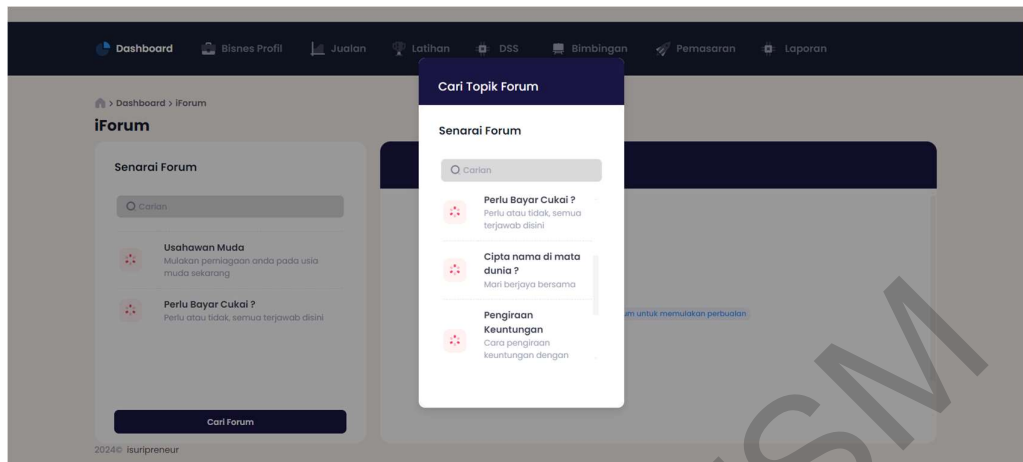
Dashboard Bisnes Profil Jualan Latihan DSS Bimbingan Pemasaran Laporan

> Dashboard > iForum

iForum

Senarai Forum

Carian

Usahawan Muda
Mulakan perniagaan anda pada usia muda sekarang

Perlu Bayar Cukai ?
Perlu atau tidak, semua terjawab disini

Cari Forum

2024© isuripreneur

Cari Topik Forum

Senarai Forum

Carian

Perlu Bayar Cukai ?
Perlu atau tidak, semua terjawab disini

Cipta nama di mata dunia ?
Mari berjaya bersama

Pengiraan Keuntungan
Cara pengiraan keuntungan dengan

um untuk memulakan perbualan